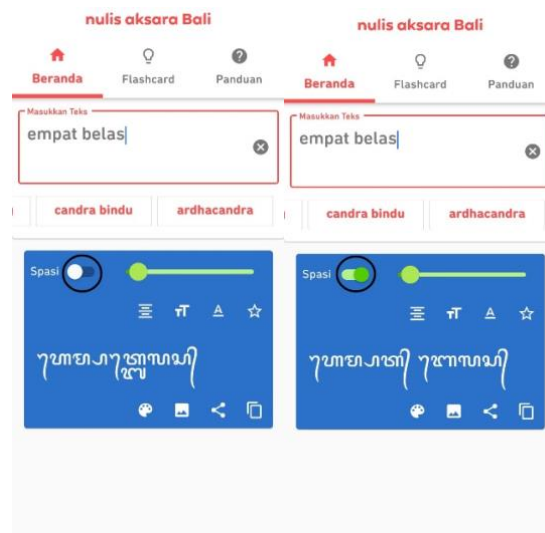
nulis aksara Bali

Beranda
Flashcard
Panduan

Masukkan Teks
empat belas

candra bindu
ardhacandra

Spasi

ᬳᬾᬫ᭄ᬧᬢ᭄ᬩᬾᬮᬲ᭄

nulis aksara Bali

Beranda
Flashcard
Panduan

Masukkan Teks
empat belas

candra bindu
ardhacandra

Spasi

ᬳᬾᬫ᭄ᬧᬢ᭄ ᬩᬾᬮᬲ᭄